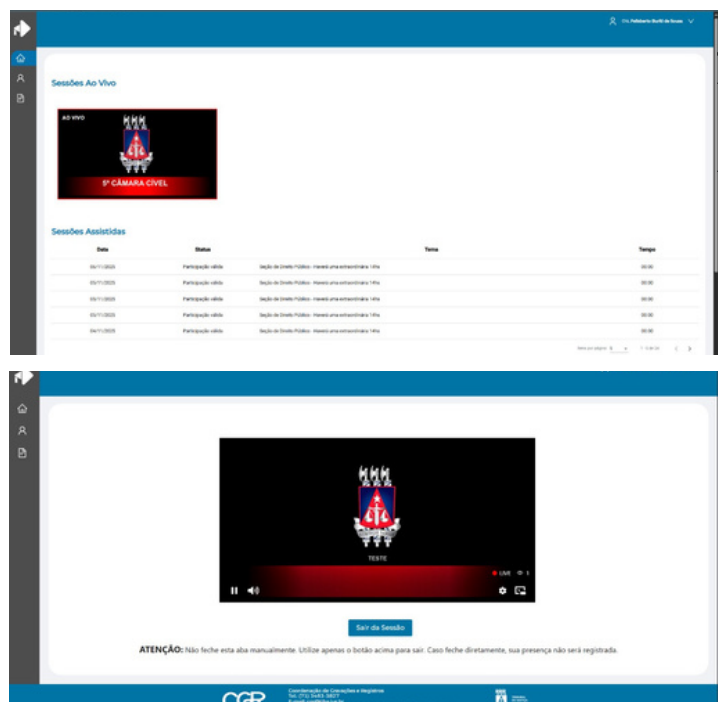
Dra. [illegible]

Sessões Ao Vivo

AO VIVO

5ª CÂMARA CÍVEL

Sessões Assistidas

| Data | Status | Tema | Tempo |
|---|---|---|---|
| 05/11/2025 | Participação válida | Seção de Direito Público - Haverá uma extraordinária 14hs | 00:00 |
| 05/11/2025 | Participação válida | Seção de Direito Público - Haverá uma extraordinária 14hs | 00:00 |
| 05/11/2025 | Participação válida | Seção de Direito Público - Haverá uma extraordinária 14hs | 00:00 |
| 05/11/2025 | Participação válida | Seção de Direito Público - Haverá uma extraordinária 14hs | 00:00 |
| 04/11/2025 | Participação válida | Seção de Direito Público - Haverá uma extraordinária 14hs | 00:00 |

Itens por página: 5 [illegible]

TESTE

LIVE

Sair da Sessão

ATENÇÃO: Não feche esta aba manualmente. Utilize apenas o botão acima para sair. Caso feche diretamente, sua presença não será registrada.

CGR Coordenação de Gravações e Registros Tel.: (71) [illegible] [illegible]